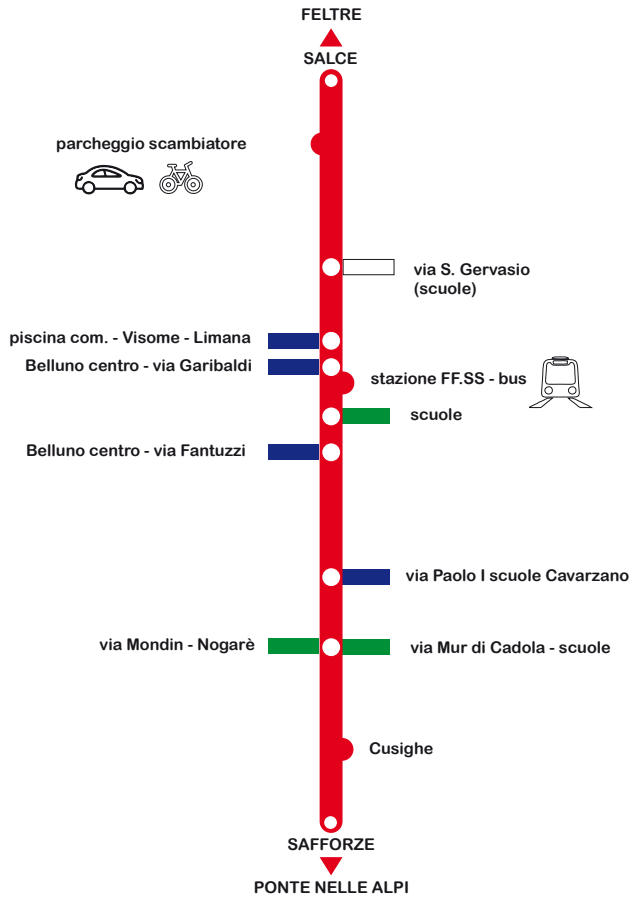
FELTRE

SALCE

parcheggio scambiatore

via S. Gervasio (scuole)

piscina com. - Visome - Limana

Belluno centro - via Garibaldi

stazione FF.SS - bus

scuole

Belluno centro - via Fantuzzi

via Paolo I scuole Cavarzano

via Mondin - Nogarè

via Mur di Cadola - scuole

Cusighe

SAFFORZE

PONTE NELLE ALPI